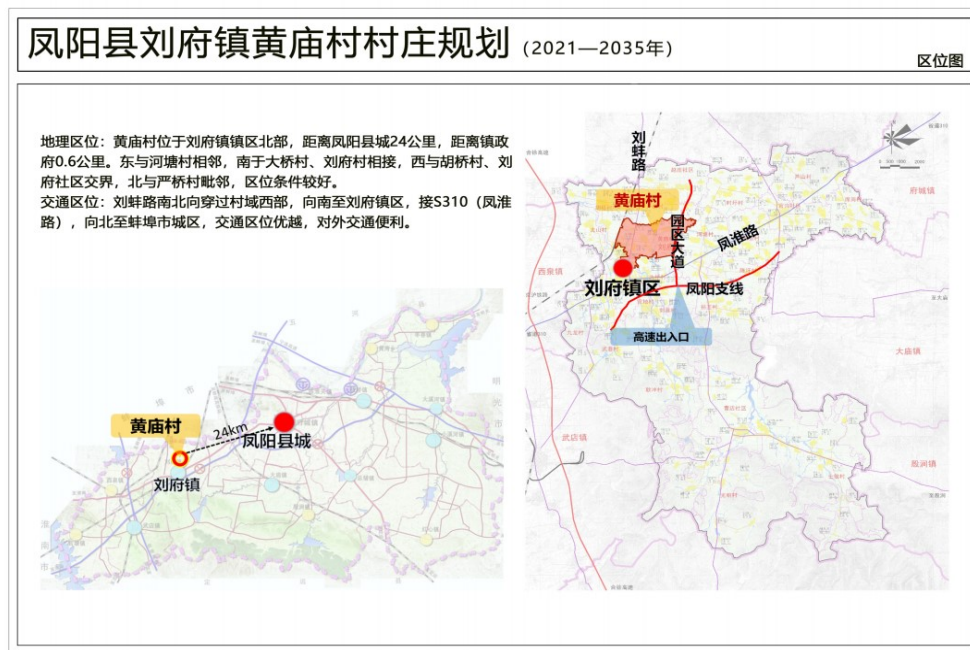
凤阳县刘府镇黄庙村村庄规划（2021—2035年）

区位图

地理区位：黄庙村位于刘府镇镇区北部，距离凤阳县城24公里，距离镇政府0.6公里。东与河塘村相邻，南于大桥村、刘府村相接，西与胡桥村、刘府社区交界，北与严桥村毗邻，区位条件较好。
交通区位：刘蚌路南北向穿过村域西部，向南至刘府镇区，接S310（凤淮路），向北至蚌埠市城区，交通区位优越，对外交通便利。

黄庙村
24km
凤阳县城
刘府镇

刘蚌路
黄庙村
园区大道
凤淮路
刘府镇区
凤阳支线
高速出入口